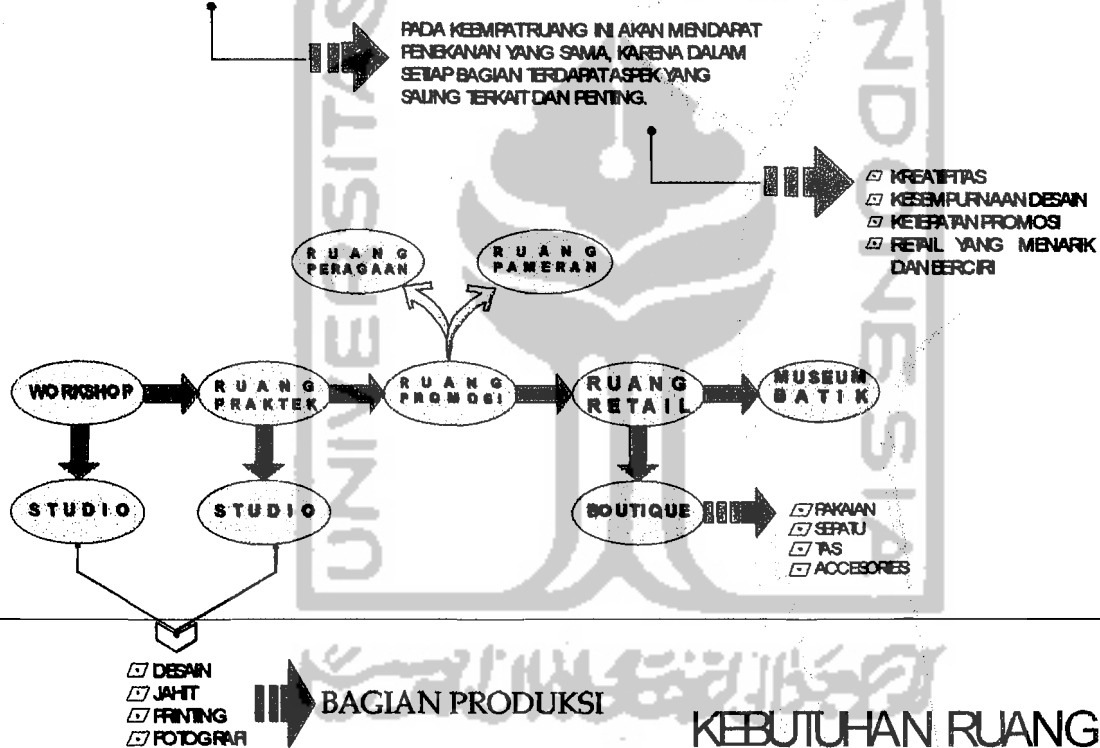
PADA KEEMPATRUANG INI AKAN MENDAPAT PENEKANAN YANG SAMA, KARENA DALAM SETIAP BAGIAN TERDAPAT ASPEK YANG SALING TERKAIT DAN PENTING.

KREATIFITAS
KESEMPURNAAN DESAIN
KETEPATAN PROMOSI
RETAIL YANG MENARIK DAN BERCIRI

RUANG PERAGAAN
RUANG PAMERAN

WORKSHOP
RUANG PRAKTEK
RUANG PROMOSI
RUANG RETAIL
MUSEUM BATIK

STUDIO
STUDIO
BOUTIQUE

PAKAIAN
SEPATU
TAS
ACCESORIES

DESAIN
JAHIT
PRINTING
FOTOGRAFI

BAGIAN PRODUKSI

KEBUTUHAN RUANG